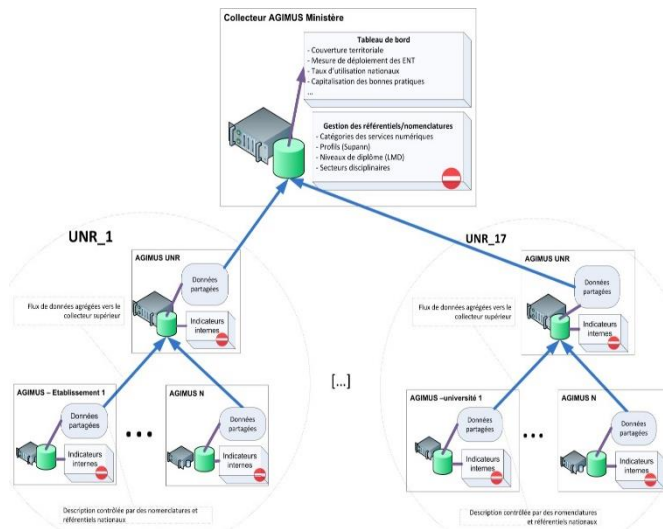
Collecteur AGIMUS Ministère

Tableau de bord
- Couverture territoriale
- Mesure de déploiement des ENT
- Taux d'utilisation nationaux
- Capitalisation des bonnes pratiques
...

Gestion des référentiels/nomenclatures
- Catégories des services numériques
- Profils (Supann)
- Niveaux de diplôme (LMD)
- Secteurs disciplinaires

UNR_1

AGIMUS UNR

Données partagées

Flux de données agrégées vers le collecteur supérieur

Indicateurs internes

AGIMUS – Etablissement 1

Données partagées

Indicateurs internes

• • •

AGIMUS N

Données partagées

Indicateurs internes

Description contrôlée par des nomenclatures et référentiels nationaux

[...]

UNR_17

AGIMUS UNR

Données partagées

Flux de données agrégées vers le collecteur supérieur

Indicateurs internes

AGIMUS –université 1

Données partagées

Indicateurs internes

• • •

AGIMUS N

Données partagées

Indicateurs internes

Description contrôlée par des nomenclatures et référentiels nationaux